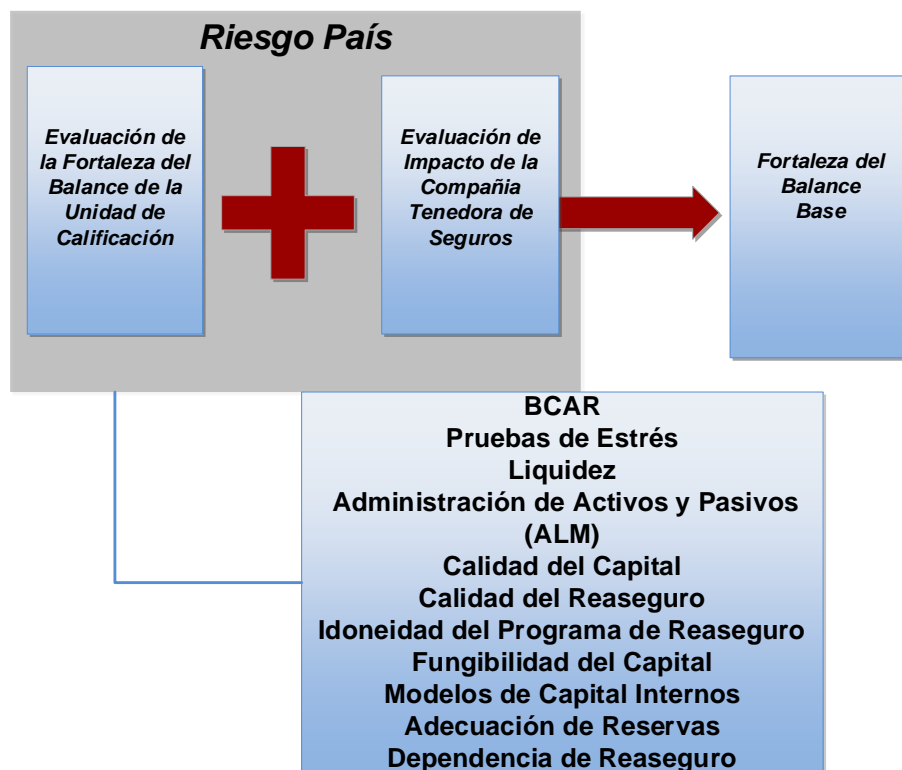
Riesgo País

Evaluación de la Fortaleza del Balance de la Unidad de Calificación

Evaluación de Impacto de la Compañia Tenedora de Seguros

Fortaleza del Balance Base

BCAR
Pruebas de Estrés
Liquidez
Administración de Activos y Pasivos (ALM)
Calidad del Capital
Calidad del Reaseguro
Idoneidad del Programa de Reaseguro
Fungibilidad del Capital
Modelos de Capital Internos
Adecuación de Reservas
Dependencia de Reaseguro